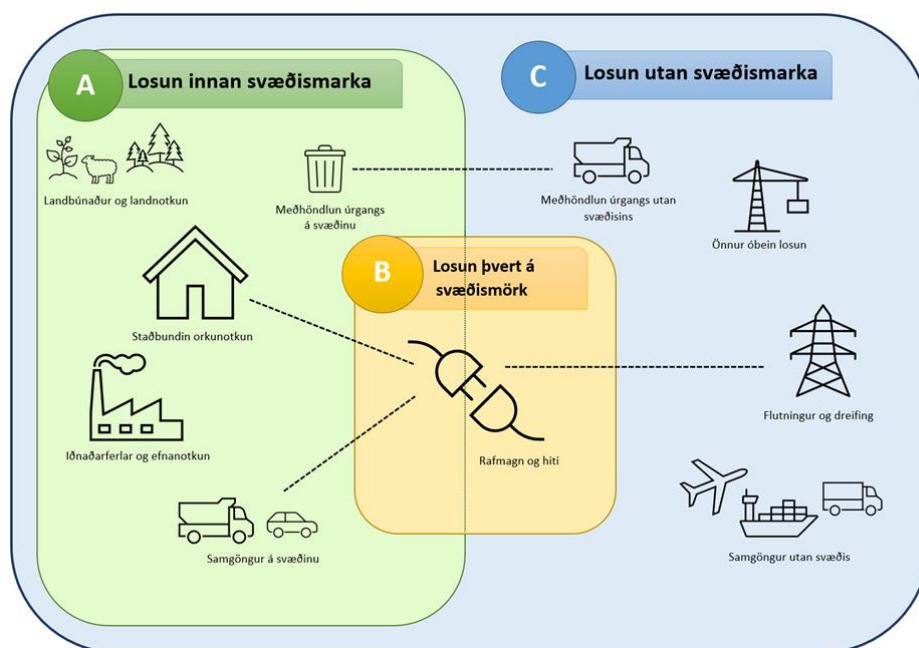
A Losun innan svæðismarka

C Losun utan svæðismarka

Landbúnaður og landnotkun

Meðhöndlun úrgangs á svæðinu

Meðhöndlun úrgangs utan svæðisins

Önnur óbein losun

B Losun þvert á svæðismörk

Staðbundin orkunotkun

Iðnaðarferlar og efnanotkun

Rafmagn og hiti

Flutningur og dreifing

Samgöngur á svæðinu

Samgöngur utan svæðis